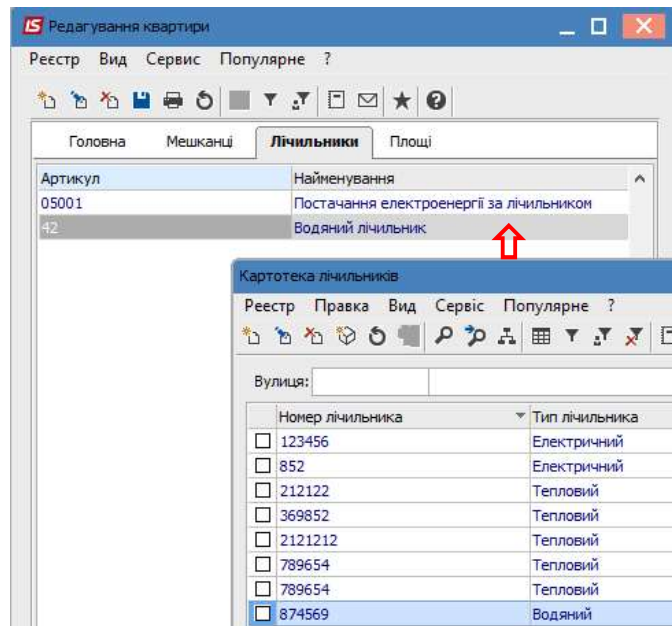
IS Редагування квартири

Реєстр Вид Сервіс Популярне ?

Головна Мешканці Лічильники Площі

| Артикул | Найменування |
|---|---|
| 05001 | Постачання електроенергії за лічильником |
| 42 | Водяний лічильник |

Картотека лічильників

Реєстр Правка Вид Сервіс Популярне ?

Вулиця:

| | Номер лічильника | Тип лічильника |
|---|---|---|
| ☐ | 123456 | Електричний |
| ☐ | 852 | Електричний |
| ☐ | 212122 | Тепловий |
| ☐ | 369852 | Тепловий |
| ☐ | 2121212 | Тепловий |
| ☐ | 789654 | Тепловий |
| ☐ | 789654 | Тепловий |
| ☐ | 874569 | Водяний |